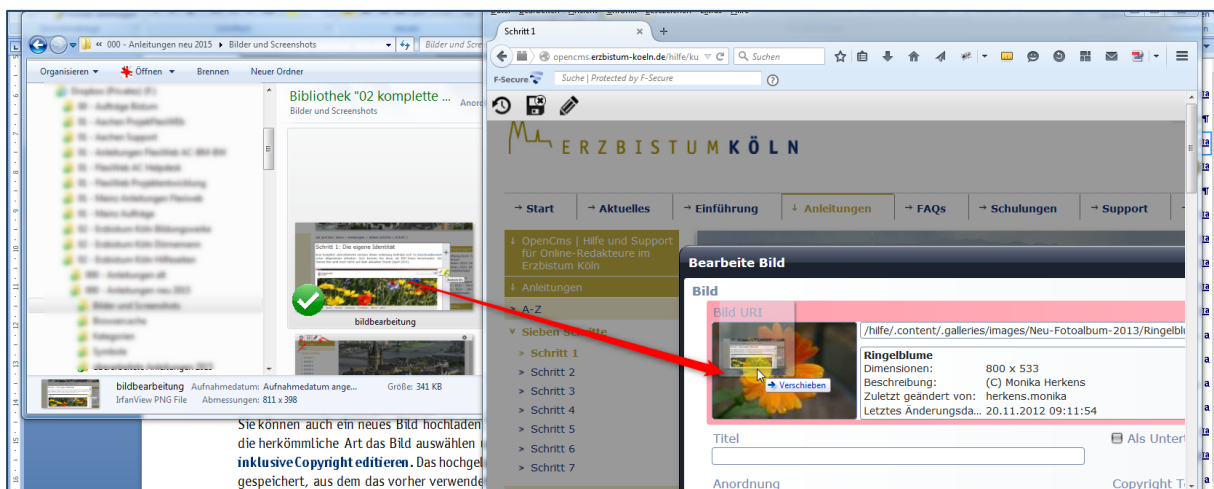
« 000 - Anleitungen neu 2015 ▸ Bilder und Screenshots

Bilder und Scre

Organisieren ▾ Öffnen ▾ Brennen Neuer Ordner

Bibliothek "02 komplette ...
Bilder und Screenshots

Anord

Schritt 1: Die eigene Identität

bildbearbeitung

bildbearbeitung Aufnahmedatum: Aufnahmedatum ange... Größe: 341 KB
IrfanView PNG File Abmessungen: 811 x 398

Schritt 1 ×

opencms.erzbistum-koeln.de/hilfe/ku

Suchen

F-Secure

Suche | Protected by F-Secure

ERZBISTUM KÖLN

Start Aktuelles Einführung Anleitungen FAQs Schulungen Support

OpenCms | Hilfe und Support für Online-Redakteure im Erzbistum Köln

Anleitungen

A-Z

Sieben Schritte

Schritt 1
Schritt 2
Schritt 3
Schritt 4
Schritt 5
Schritt 6
Schritt 7

Bearbeite Bild

Bild

Bild URI

/hilfe/.content/.galleries/images/Neu-Fotoalbum-2013/Ringelblu

Ringelblume
Dimensionen: 800 x 533
Beschreibung: (C) Monika Herkens
Zuletzt geändert von: herkens.monika
Letztes Änderungsda... 20.11.2012 09:11:54

Verschieben

Titel

Als Unter

Anordnung

Copyright T

Sie können auch ein neues Bild hochladen
die herkömmliche Art das Bild auswählen
inklusive Copyright editieren. Das hochgel
gespeichert, aus dem das vorher verwende